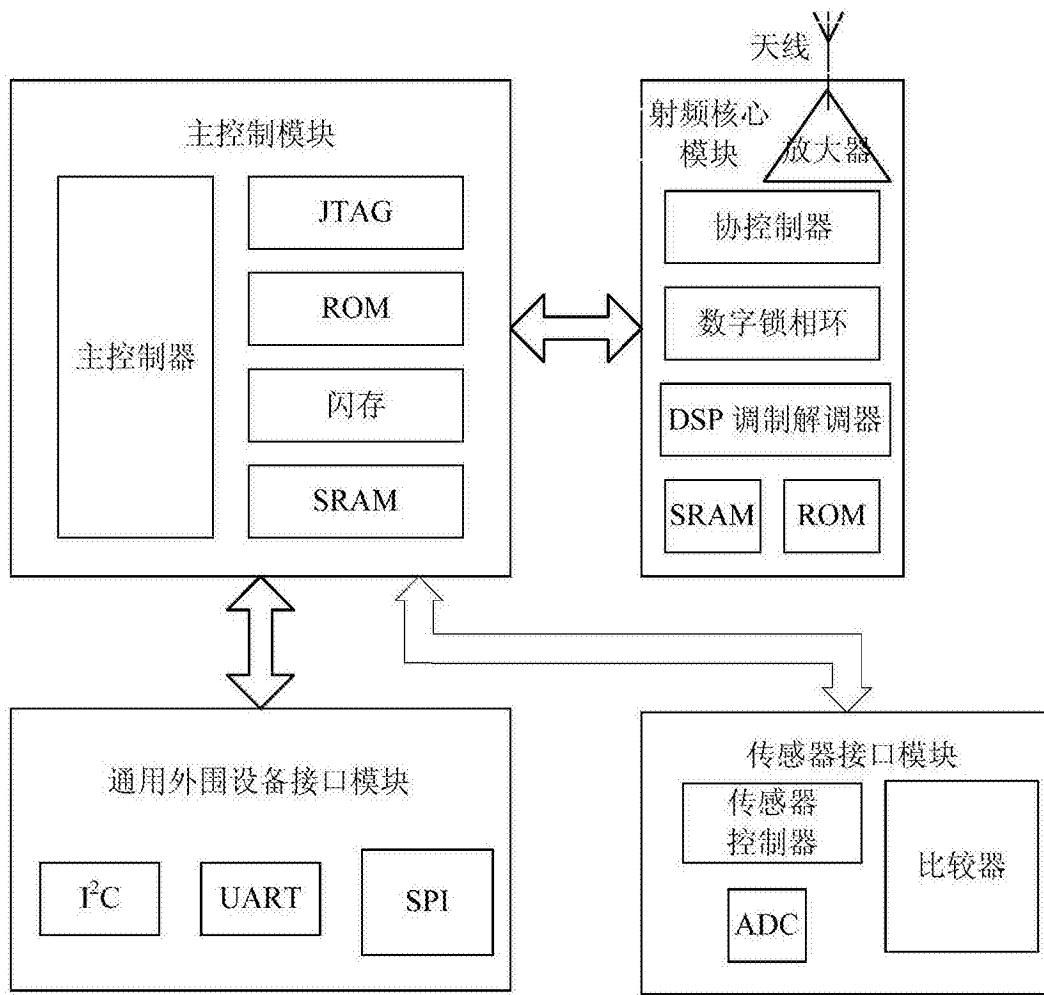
天线

主控制模块

主控制器

JTAG

ROM

闪存

SRAM

射频核心模块

放大器

协控制器

数字锁相环

DSP 调制解调器

SRAM

ROM

通用外围设备接口模块

$I^2C$

UART

SPI

传感器接口模块

传感器控制器

ADC

比较器